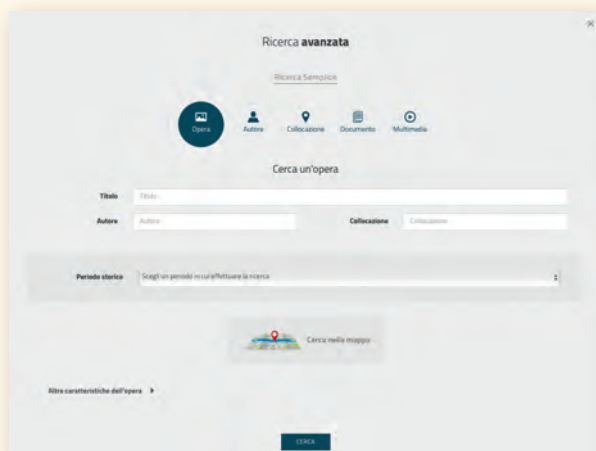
Ricerca **avanzata**

Ricerca Semplice

Opera
Autore
Collocazione
Documento
Multimedia

Cerca un'opera

Titolo
Titolo

Autore
Autore

Collocazione
Collocazione

Periodo storico
Scegli un periodo in cui effettuare la ricerca

Cerca nella mappa

Altre caratteristiche dell'opera

CERCA